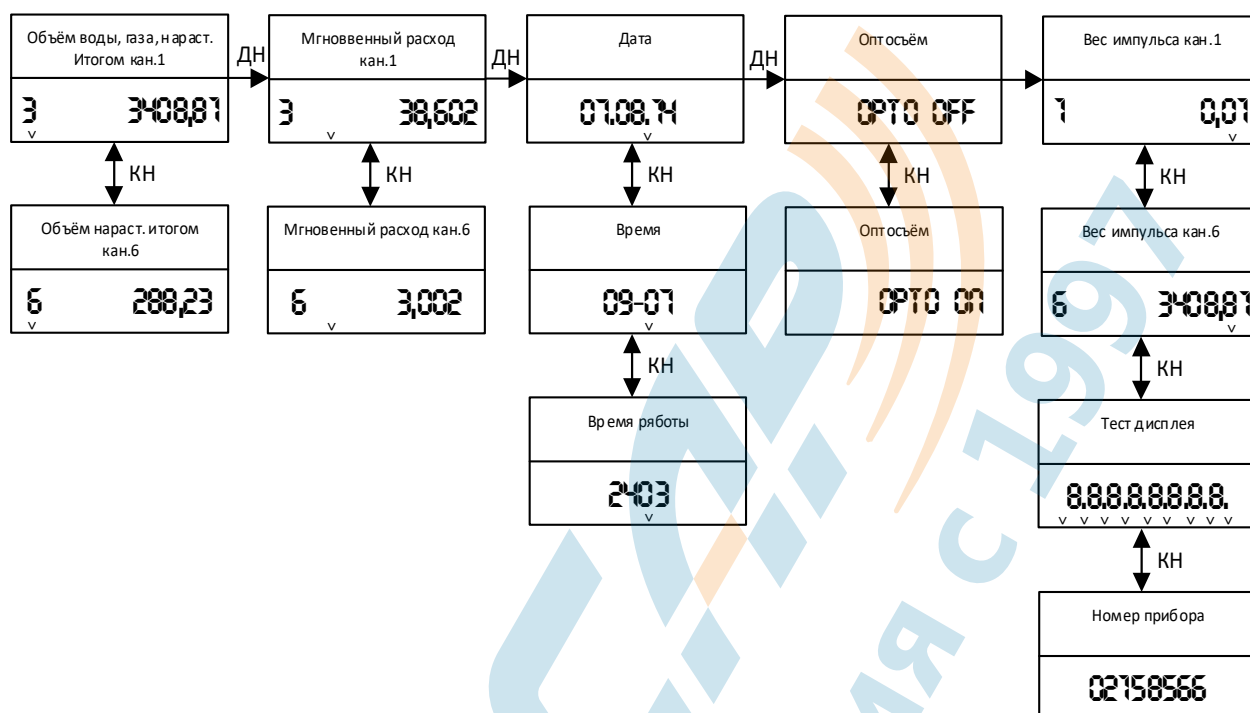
Объём воды, газа, нараст. Итогом кан.1

3 3408,87
v

ДН

Мгновенный расход кан.1

3 38,602
v

ДН

Дата

07.08.14
v

ДН

Оптосъём

OPTO OFF

Вес импульса кан.1

1 0,01
v

КН

Объём нараст. итогом кан.6

6 288,23
v

КН

Мгновенный расход кан.6

6 3,002
v

КН

Время

09-07
v

КН

Оптосъём

OPTO ON

КН

Вес импульса кан.6

6 3408,87
v

КН

Время ряботы

2403
v

КН

Тест дисплея

8.8.8.8.8.8.8.8.
v v v v v v v v v

КН

Номер прибора

02758566

я с 1997